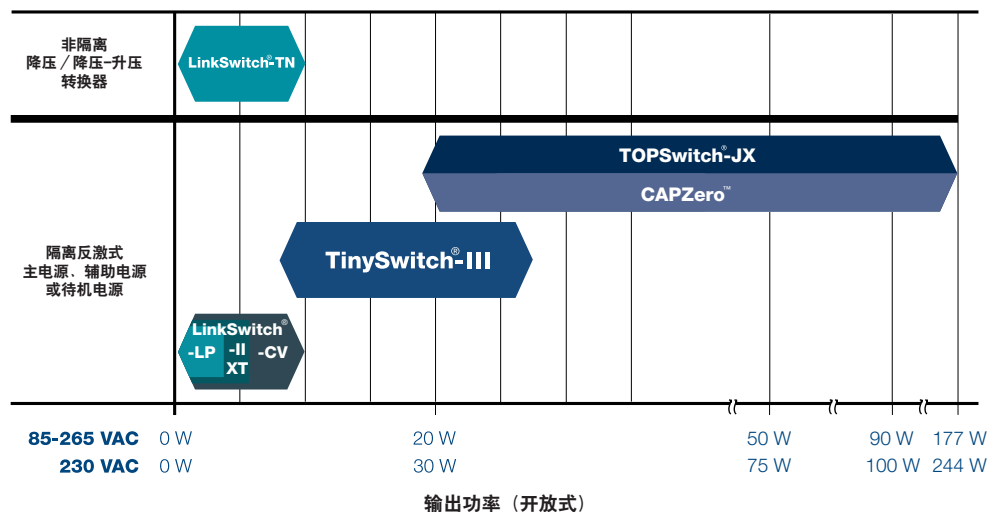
非隔离
降压／降压-升压
转换器

LinkSwitch®-TN

隔离反激式
主电源、辅助电源
或待机电源

TOPSwitch®-JX

CAPZero™

TinySwitch®-III

LinkSwitch®
-LP -II XT -CV

85-265 VAC 0 W 20 W 50 W 90 W 177 W
230 VAC 0 W 30 W 75 W 100 W 244 W

输出功率（开放式）